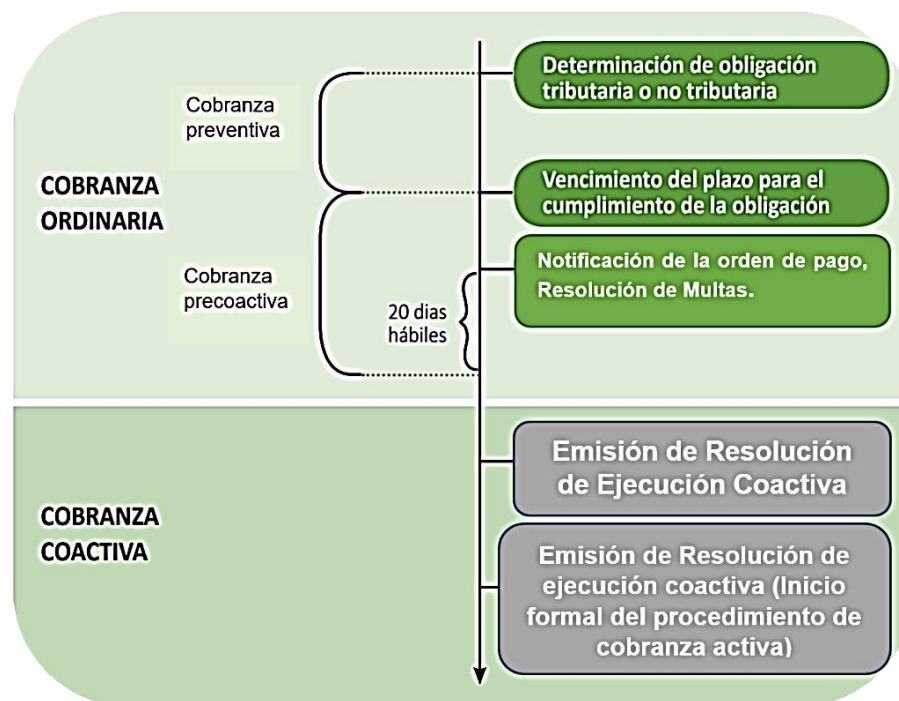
COBRANZA ORDINARIA

Cobranza preventiva

Cobranza precoactiva

20 dias hábiles

Determinación de obligación tributaria o no tributaria

Vencimiento del plazo para el cumplimiento de la obligación

Notificación de la orden de pago, Resolución de Multas.

COBRANZA COACTIVA

Emisión de Resolución de Ejecución Coactiva

Emisión de Resolución de ejecución coactiva (Inicio formal del procedimiento de cobranza activa)